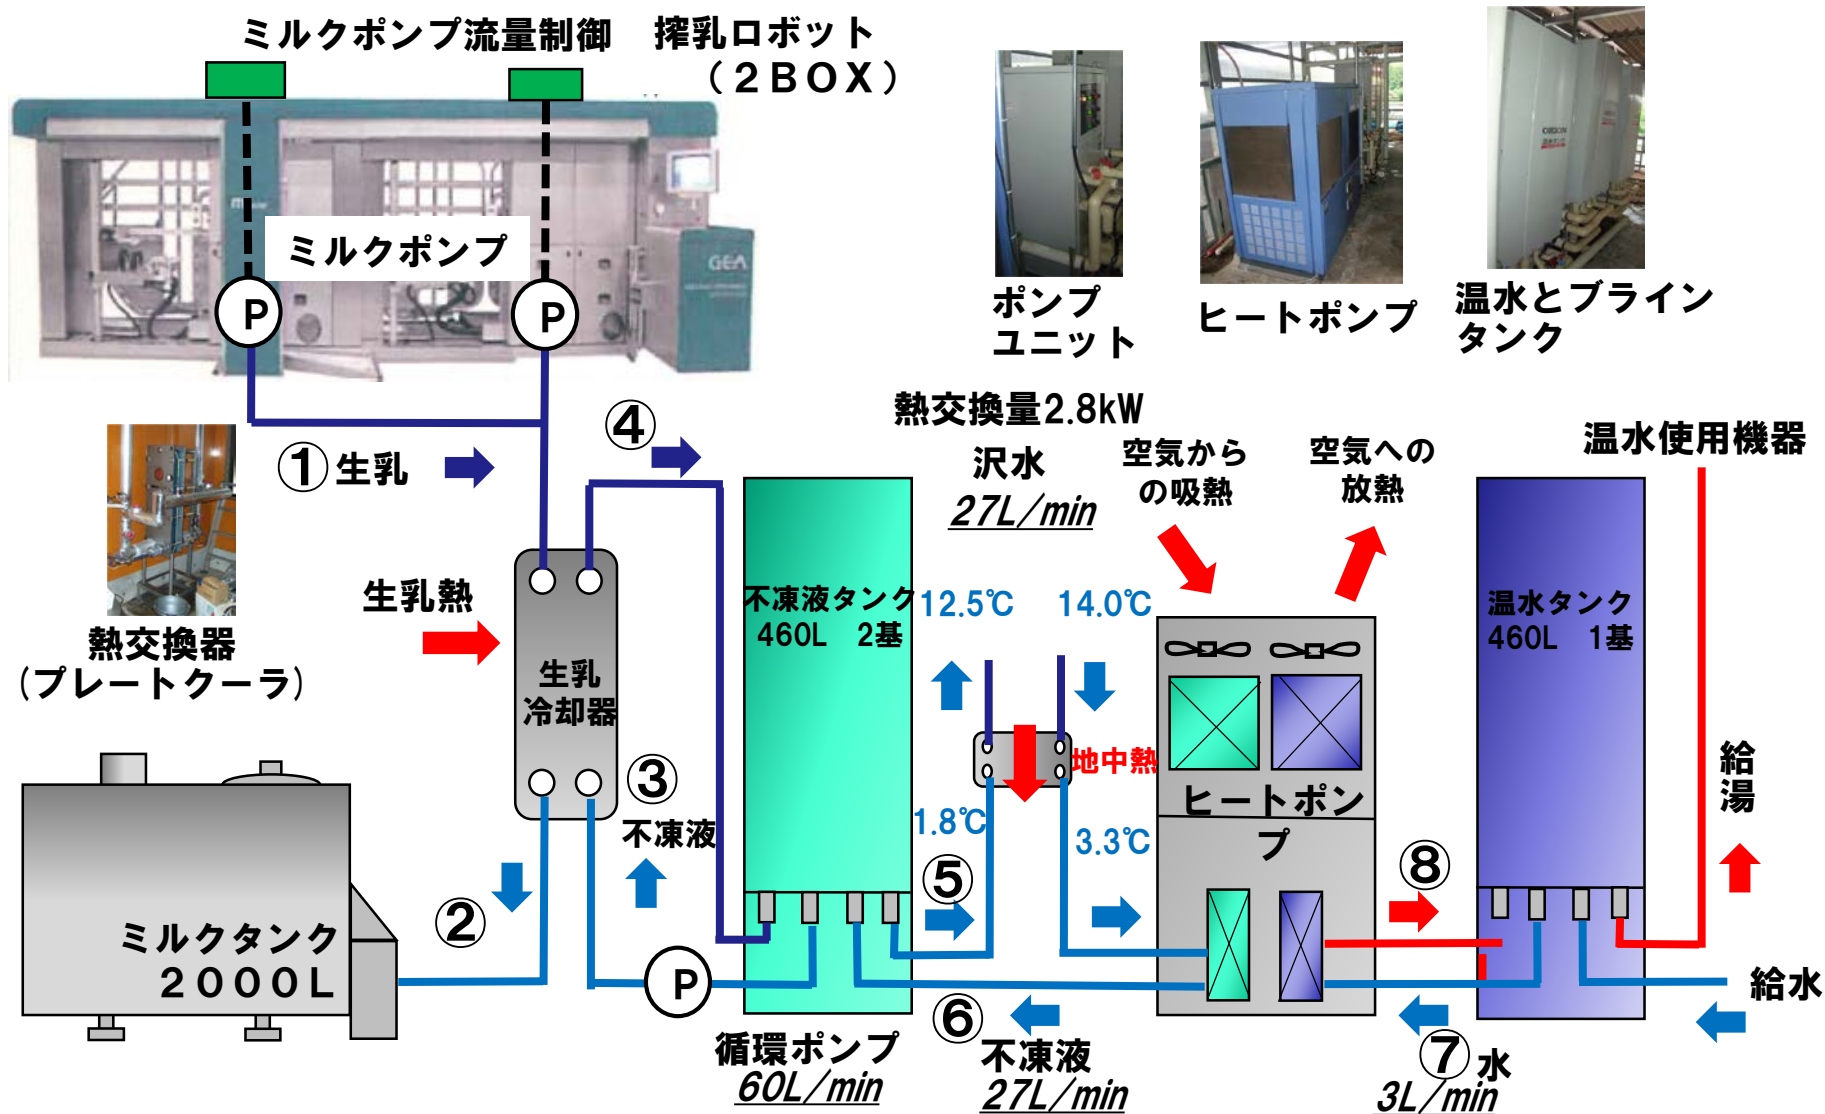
ミルクポンプ流量制御　搾乳ロボット（2BOX）

ミルクポンプ

P

P

GEA

ポンプユニット

ヒートポンプ

温水とブラインタンク

熱交換量2.8kW

①生乳

④

沢水
27L/min

空気からの吸熱

空気への放熱

温水使用機器

熱交換器（プレートクーラ）

生乳熱

生乳冷却器

不凍液タンク
460L　2基

12.5℃

14.0℃

温水タンク
460L　1基

地中熱

ヒートポンプ

③
不凍液

1.8℃

3.3℃

給湯

⑤

⑧

ミルクタンク
2000L

②

P

循環ポンプ
60L/min

⑥
不凍液
27L/min

⑦水
3L/min

給水